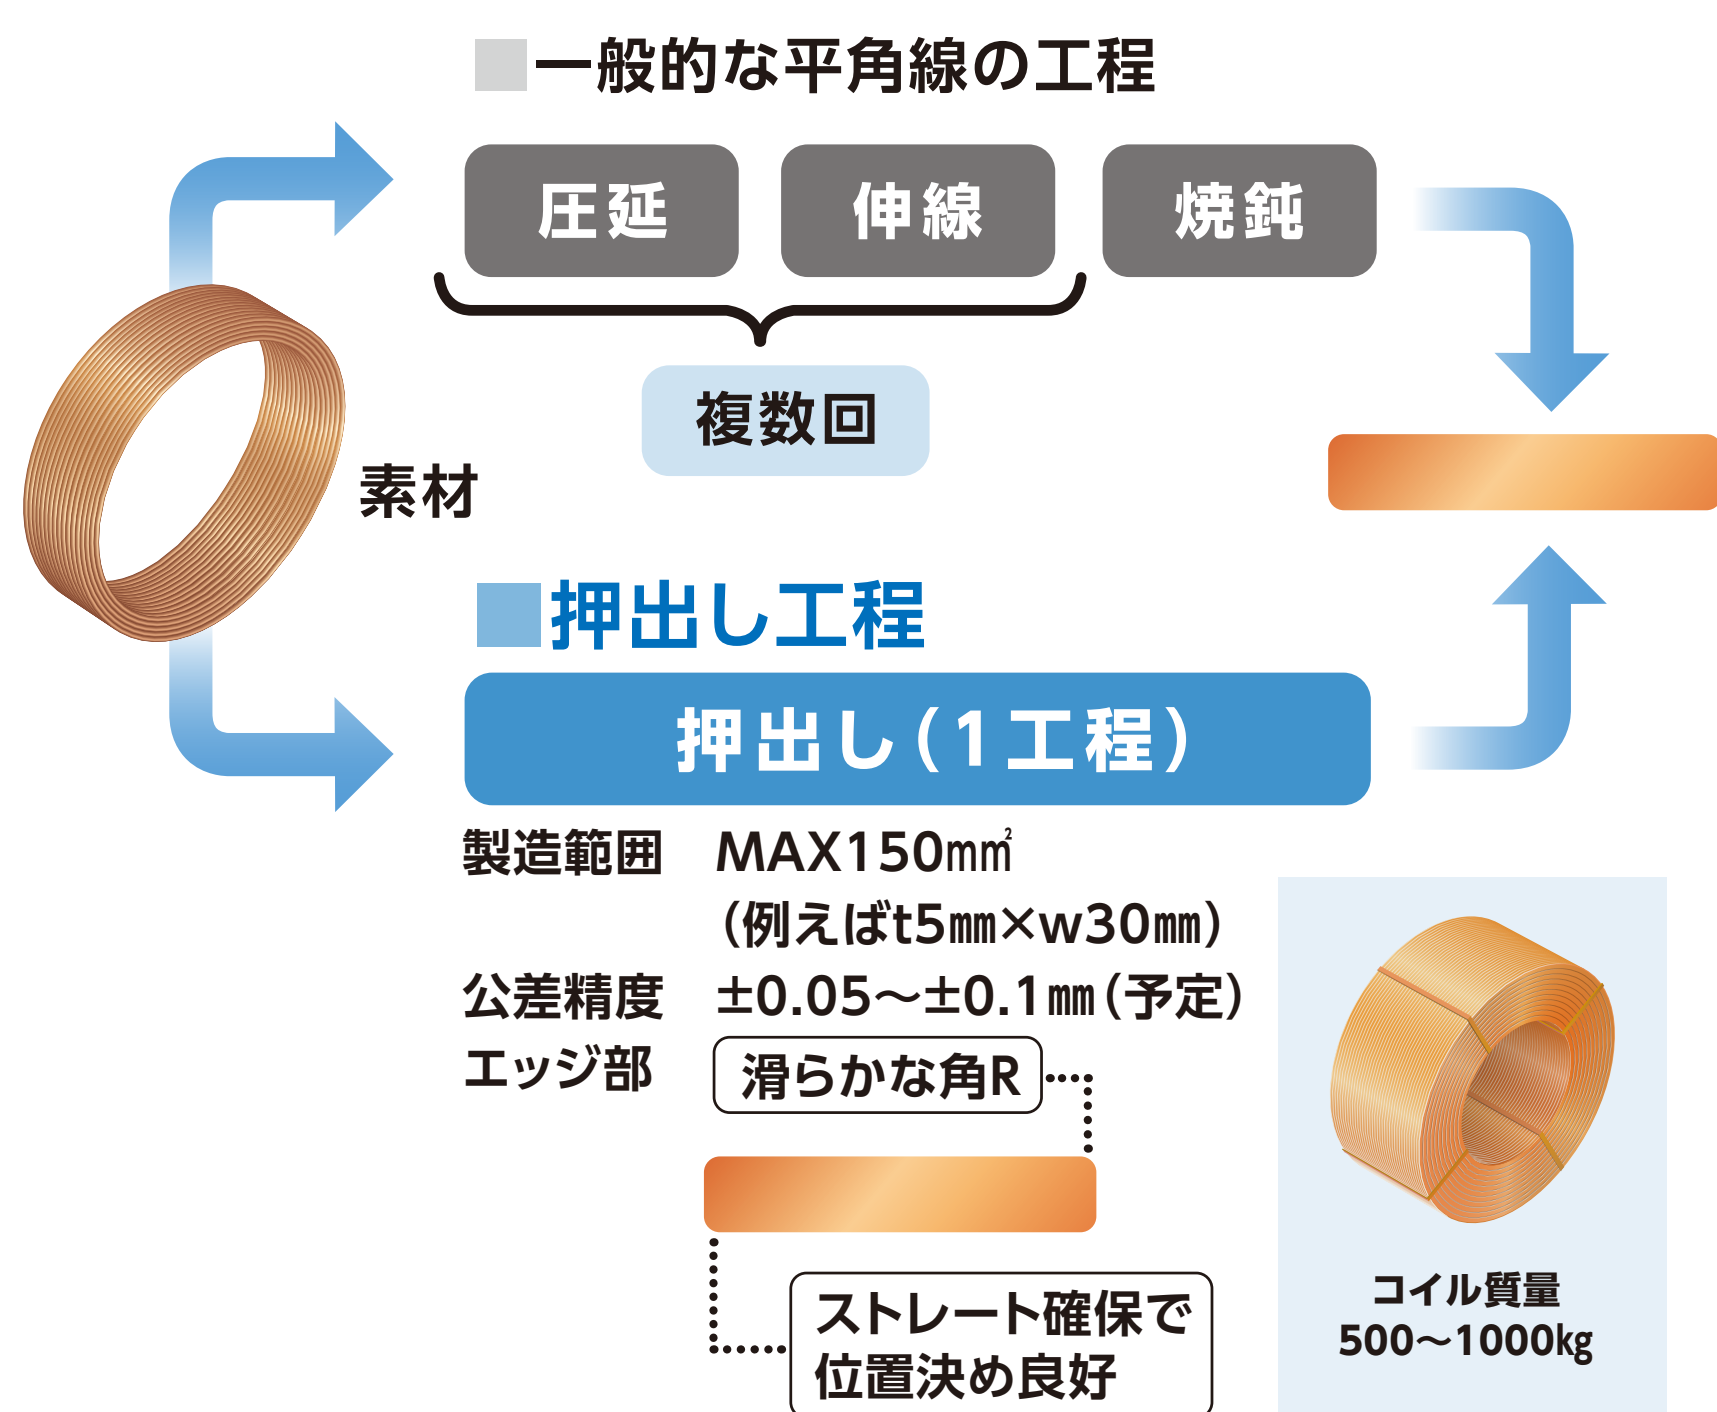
■一般的な平角線の工程

圧延

伸線

焼鈍

複数回

素材

■押出し工程

押出し（1工程）

製造範囲　MAX150㎟
（例えばt5㎜×w30㎜）

公差精度　±0.05～±0.1㎜（予定）

エッジ部　滑らかな角R

ストレート確保で
位置決め良好

コイル質量
500～1000kg